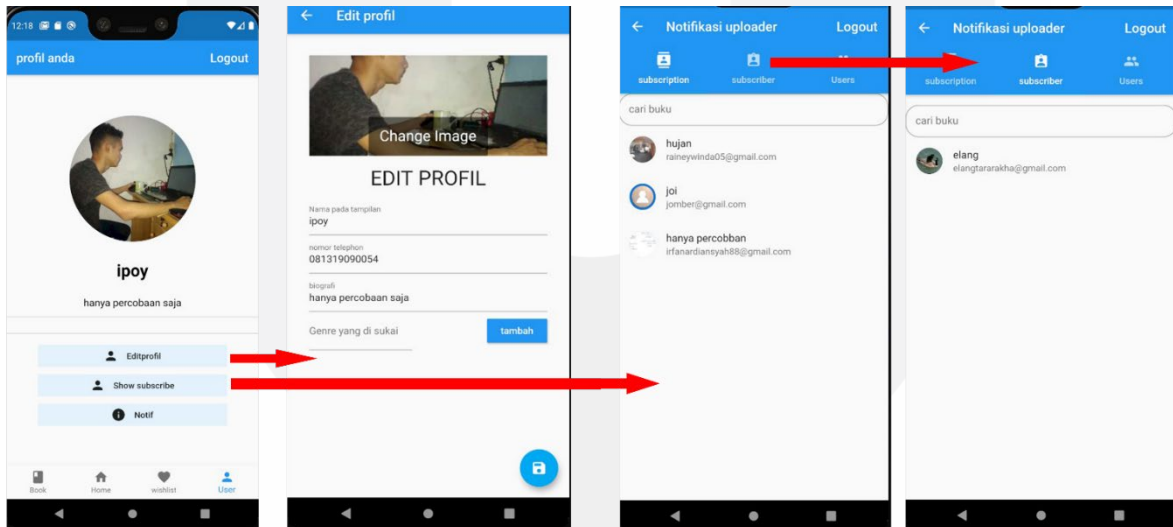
12:18

profil anda

Logout

ipoy

hanya percobaan saja

Editprofil

Show subscribe

Notif

Book

Home

wishlist

User

Edit profil

Change Image

EDIT PROFIL

Nama pada tampilan

ipoy

nomor telephon

081319090054

biografi

hanya percobaan saja

Genre yang di sukai

tambah

Notifikasi uploader

Logout

subscription

subscriber

Users

cari buku

hujan

raineywinda05@gmail.com

joi

jomber@gmail.com

hanya percobban

irfanardiansyah88@gmail.com

Notifikasi uploader

Logout

subscription

subscriber

Users

cari buku

elang

elangtararakha@gmail.com